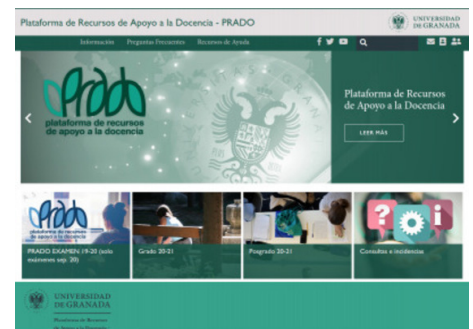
Plataforma de Recursos de Apoyo a la Docencia - PRADO

UNIVERSIDAD DE GRANADA

Información Preguntas Frecuentes Recursos de Ayuda

PRADO
plataforma de recursos de apoyo a la docencia

Plataforma de Recursos de Apoyo a la Docencia

LEER MÁS

PRADO EXAMEN 19-20 (solo exámenes sep. 20)

Grado 20-21

Posgrado 20-21

Consultas e incidencias

UNIVERSIDAD DE GRANADA
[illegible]